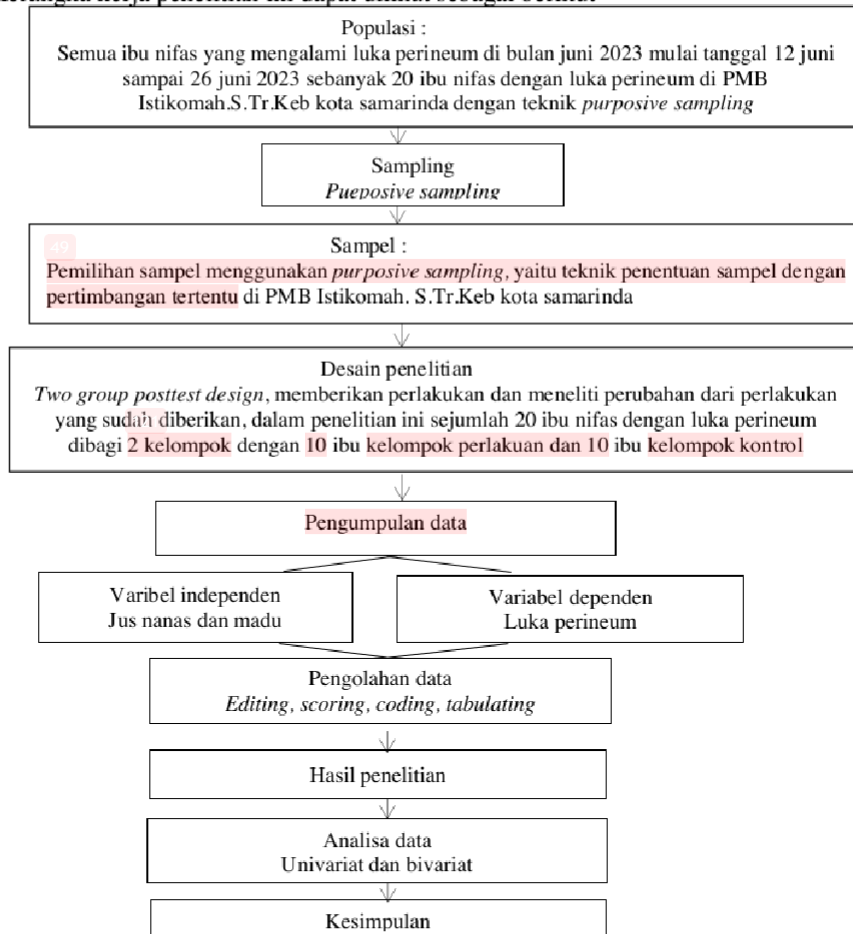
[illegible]

Populasi :
Semua ibu nifas yang mengalami luka perineum di bulan juni 2023 mulai tanggal 12 juni sampai 26 juni 2023 sebanyak 20 ibu nifas dengan luka perineum di PMB Istikomah.S.Tr.Keb kota samarinda dengan teknik *purposive sampling*

Sampling
*Pueposive sampling*

49

Sampel :
Pemilihan sampel menggunakan *purposive sampling*, yaitu teknik penentuan sampel dengan pertimbangan tertentu di PMB Istikomah. S.Tr.Keb kota samarinda

Desain penelitian
*Two group posttest design*, memberikan perlakukan dan meneliti perubahan dari perlakukan yang sudah diberikan, dalam penelitian ini sejumlah 20 ibu nifas dengan luka perineum dibagi 2 kelompok dengan 10 ibu kelompok perlakuan dan 10 ibu kelompok kontrol

Pengumpulan data

Varibel independen
Jus nanas dan madu

Variabel dependen
Luka perineum

Pengolahan data
*Editing, scoring, coding, tabulating*

Hasil penelitian

Analisa data
Univariat dan bivariat

Kesimpulan